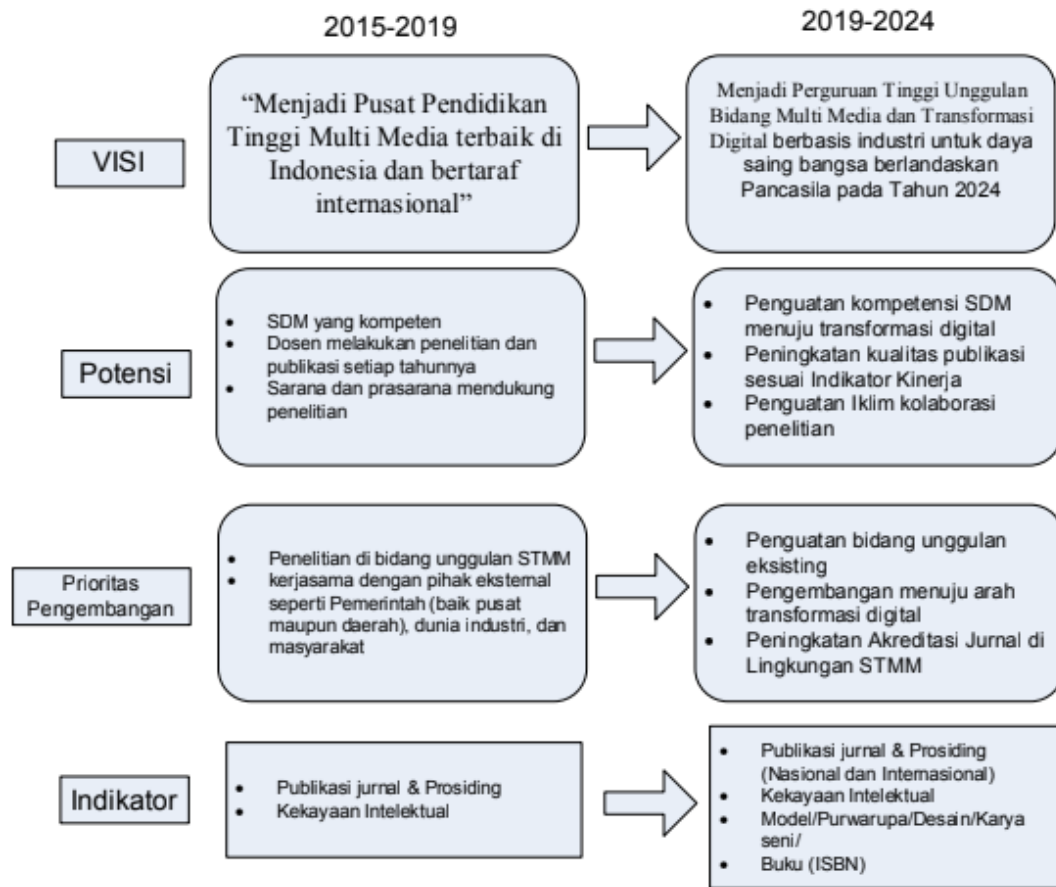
2015-2019

2019-2024

VISI

“Menjadi Pusat Pendidikan Tinggi Multi Media terbaik di Indonesia dan bertaraf internasional”

Menjadi Perguruan Tinggi Unggulan Bidang Multi Media dan Transformasi Digital berbasis industri untuk daya saing bangsa berlandaskan Pancasila pada Tahun 2024

Potensi

- SDM yang kompeten
- Dosen melakukan penelitian dan publikasi setiap tahunnya
- Sarana dan prasarana mendukung penelitian

- Penguatan kompetensi SDM menuju transformasi digital
- Peningkatan kualitas publikasi sesuai Indikator Kinerja
- Penguatan Iklim kolaborasi penelitian

Prioritas Pengembangan

- Penelitian di bidang unggulan STMM
- kerjasama dengan pihak eksternal seperti Pemerintah (baik pusat maupun daerah), dunia industri, dan masyarakat

- Penguatan bidang unggulan eksisting
- Pengembangan menuju arah transformasi digital
- Peningkatan Akreditasi Jurnal di Lingkungan STMM

Indikator

- Publikasi jurnal & Prosiding
- Kekayaan Intelektual

- Publikasi jurnal & Prosiding (Nasional dan Internasional)
- Kekayaan Intelektual
- Model/Purwarupa/Desain/Karya seni/
- Buku (ISBN)